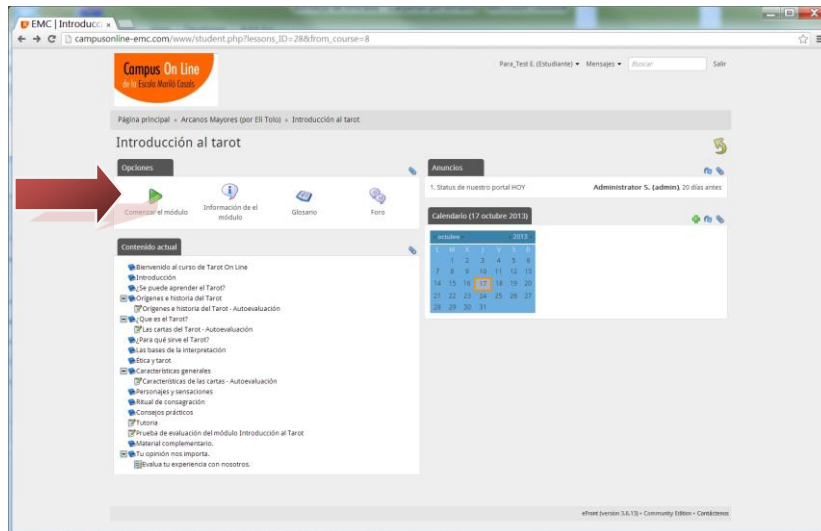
EMC | Introducc ×

campusonline-emc.com/www/student.php?lessons_ID=28&from_course=8

Campus On Line de la Escola Mariló Casals

Para_Test E. (Estudiante) ▾ Mensajes ▾ Buscar Salir

Página principal » Arcanos Mayores (por Eli Tolo) » Introducción al tarot

Introducción al tarot

Opciones

Comenzar el módulo

Información de el módulo

Glosario

Foro

Anuncios

1. Status de nuestro portal HOY

Administrator S. (admin), 20 días antes

Calendario (17 octubre 2013)

| octubre | | | | | | 2013 |
|---|---|---|---|---|---|---|
| L | M | X | J | V | S | D |
| | 1 | 2 | 3 | 4 | 5 | 6 |
| 7 | 8 | 9 | 10 | 11 | 12 | 13 |
| 14 | 15 | 16 | 17 | 18 | 19 | 20 |
| 21 | 22 | 23 | 24 | 25 | 26 | 27 |
| 28 | 29 | 30 | 31 | | | |

Contenido actual

Bienvenido al curso de Tarot On Line
Introducción
¿Se puede aprender el Tarot?
Orígenes e historia del Tarot
Orígenes e historia del Tarot - Autoevaluación
¿Que es el Tarot?
Las cartas del Tarot - Autoevaluación
¿Para qué sirve el Tarot?
Las bases de la interpretación
Ética y tarot
Características generales
Características de las cartas - Autoevaluación
Personajes y sensaciones
Ritual de consagración
Consejos prácticos
Tutoria
Prueba de evaluación del módulo Introducción al Tarot
Material complementario.
Tu opinión nos importa.
Evalua tu experiencia con nosotros.

eFront (version 3.6.13) • Community Edition • Contáctenos